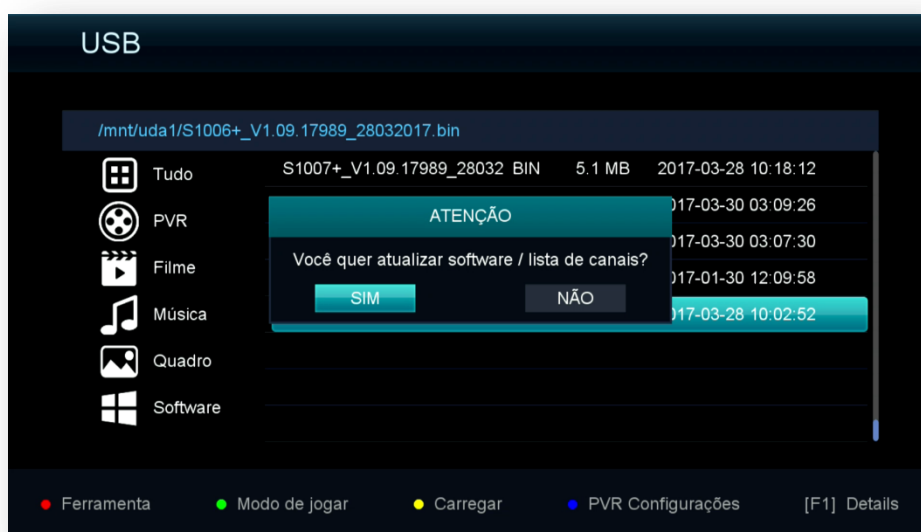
USB

/mnt/uda1/S1006+_V1.09.17989_28032017.bin

Tudo
PVR
Filme
Música
Quadro
Software

S1007+_V1.09.17989_28032 BIN 5.1 MB 2017-03-28 10:18:12
017-03-30 03:09:26
017-03-30 03:07:30
017-01-30 12:09:58
017-03-28 10:02:52

ATENÇÃO
Você quer atualizar software / lista de canais?
SIM NÃO

Ferramenta Modo de jogar Carregar PVR Configurações [F1] Details